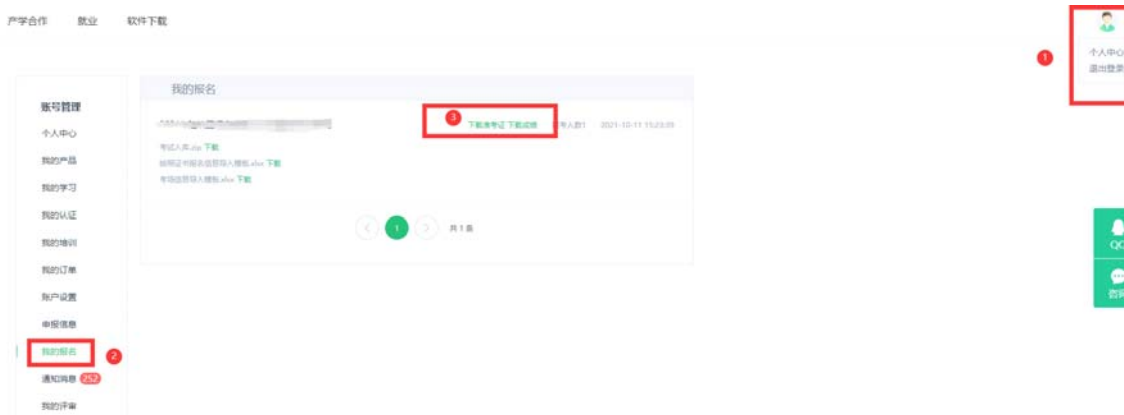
产学合作　就业　软件下载

个人中心
退出登录

①

我的报名

账号管理
个人中心
我的产品
我的学习
我的认证
我的培训
我的订单
账户设置
申报信息
我的报名 ②
通知消息 252
我的评审

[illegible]

③ 下载准考证 下载成绩　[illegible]人数1　2021-10-11 15:23:09

考试人员.zip 下载
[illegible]导入模板.xlsx 下载
考场信息导入模板.xlsx 下载

1　共1条

QQ
咨询